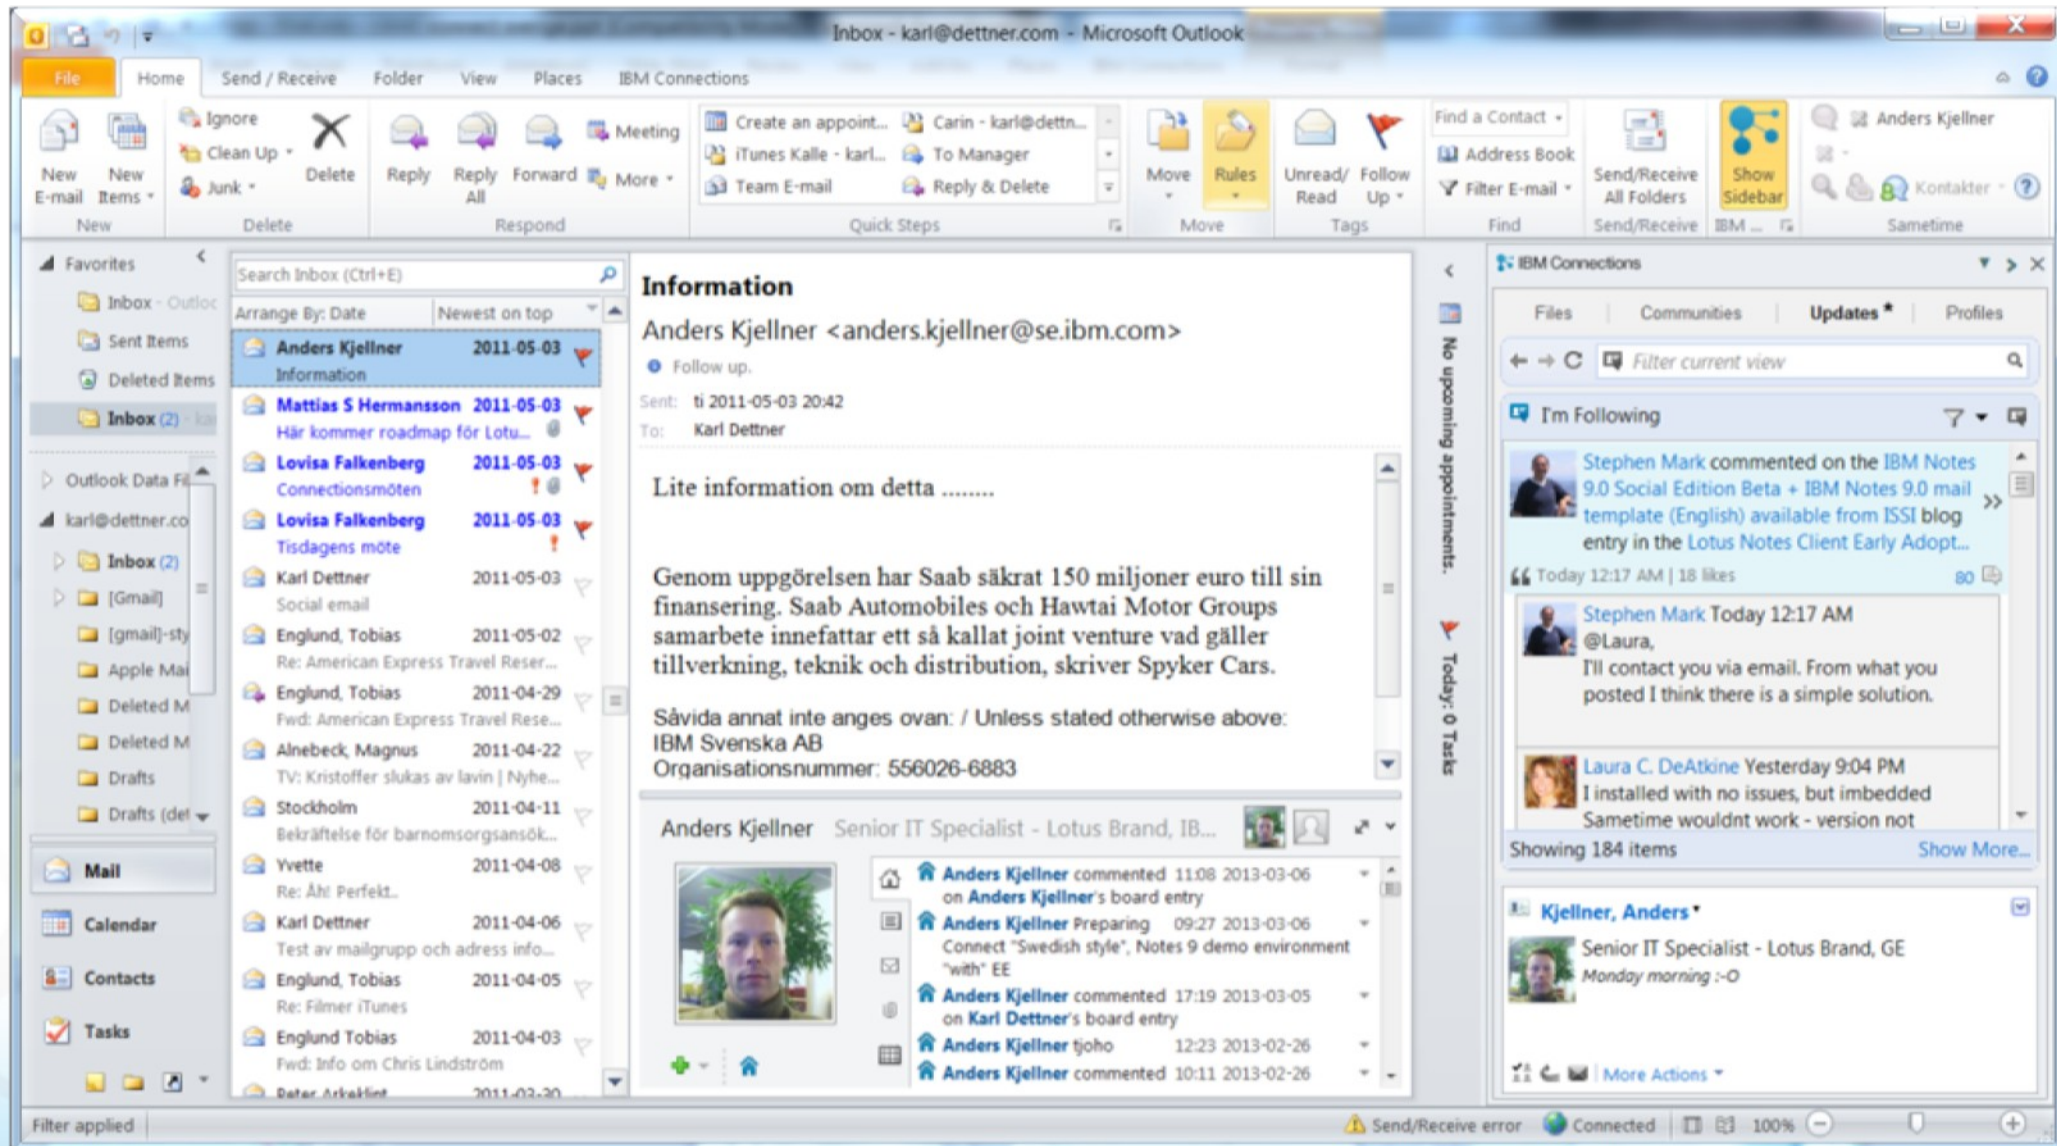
Inbox - karl@dettner.com - Microsoft Outlook

File Home Send / Receive Folder View Places IBM Connections

New E-mail New Items New
Ignore Clean Up Junk Delete Delete
Reply Reply All Forward Meeting More Respond
Create an appoint... iTunes Kalle - karl... Team E-mail Carin - karl@dettn... To Manager Reply & Delete Quick Steps
Move Rules Move
Unread/ Read Follow Up Tags
Find a Contact Address Book Filter E-mail Find
Send/Receive All Folders Send/Receive
Show Sidebar IBM ...
Anders Kjellner Kontakter Sametime

Favorites
Inbox - Outloc
Sent Items
Deleted Items
Inbox (2)
Outlook Data Fi
karl@dettner.co
Inbox (2)
[Gmail]
[gmail]-sty
Apple Mai
Deleted M
Deleted M
Drafts
Drafts (det

Mail
Calendar
Contacts
Tasks

Search Inbox (Ctrl+E)
Arrange By: Date Newest on top
Anders Kjellner 2011-05-03 Information
Mattias S Hermansson 2011-05-03 Här kommer roadmap för Lotu...
Lovisa Falkenberg 2011-05-03 Connectionsmöten
Lovisa Falkenberg 2011-05-03 Tisdagens möte
Karl Dettner 2011-05-03 Social email
Englund, Tobias 2011-05-02 Re: American Express Travel Reser...
Englund, Tobias 2011-04-29 Fwd: American Express Travel Rese...
Alnebeck, Magnus 2011-04-22 TV: Kristoffer slukas av lavin | Nyhe...
Stockholm 2011-04-11 Bekräftelse för barnomsorgsansök...
Yvette 2011-04-08 Re: Åh! Perfekt..
Karl Dettner 2011-04-06 Test av mailgrupp och adress info...
Englund, Tobias 2011-04-05 Re: Filmer iTunes
Englund Tobias 2011-04-03 Fwd: Info om Chris Lindström
Peter Arkeklint 2011-03-30

Information
Anders Kjellner <anders.kjellner@se.ibm.com>
Follow up.
Sent: ti 2011-05-03 20:42
To: Karl Dettner

Lite information om detta ........

Genom uppgörelsen har Saab säkrat 150 miljoner euro till sin finansering. Saab Automobiles och Hawtai Motor Groups samarbete innefattar ett så kallat joint venture vad gäller tillverkning, teknik och distribution, skriver Spyker Cars.

Såvida annat inte anges ovan: / Unless stated otherwise above:
IBM Svenska AB
Organisationsnummer: 556026-6883

Anders Kjellner Senior IT Specialist - Lotus Brand, IB...
Anders Kjellner commented 11:08 2013-03-06 on Anders Kjellner's board entry
Anders Kjellner Preparing 09:27 2013-03-06 Connect "Swedish style", Notes 9 demo environment "with" EE
Anders Kjellner commented 17:19 2013-03-05 on Karl Dettner's board entry
Anders Kjellner tjoho 12:23 2013-02-26
Anders Kjellner commented 10:11 2013-02-26

No upcoming appointments.
Today: 0 Tasks

IBM Connections
Files Communities Updates * Profiles
Filter current view
I'm Following
Stephen Mark commented on the IBM Notes 9.0 Social Edition Beta + IBM Notes 9.0 mail template (English) available from ISSI blog entry in the Lotus Notes Client Early Adopt...
Today 12:17 AM | 18 likes 80
Stephen Mark Today 12:17 AM
@Laura,
I'll contact you via email. From what you posted I think there is a simple solution.
Laura C. DeAtkine Yesterday 9:04 PM
I installed with no issues, but imbedded Sametime wouldnt work - version not
Showing 184 items Show More...
Kjellner, Anders
Senior IT Specialist - Lotus Brand, GE
Monday morning :-O
More Actions

Filter applied Send/Receive error Connected 100%